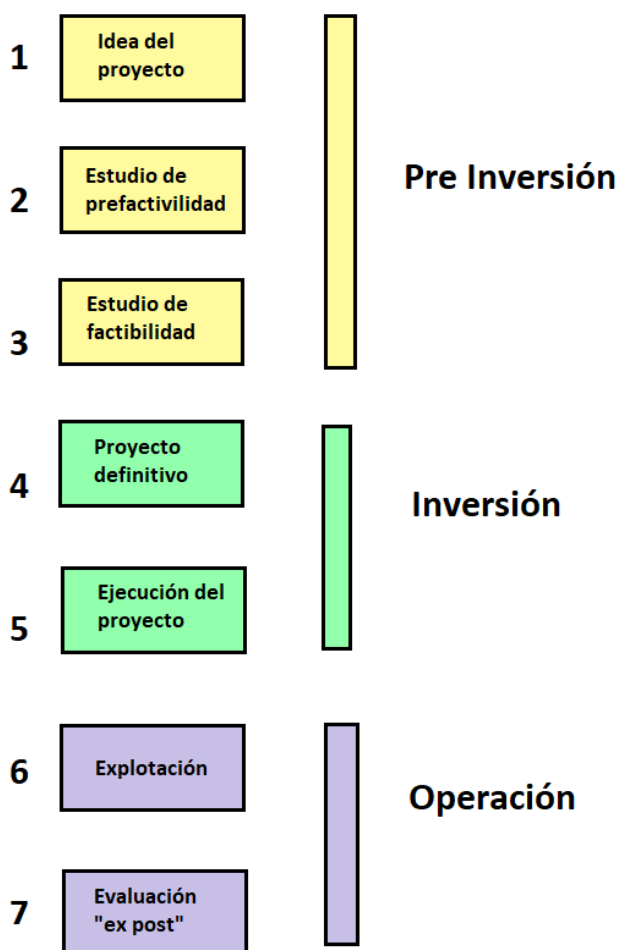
1 Idea del proyecto

2 Estudio de prefactivilidad

3 Estudio de factibilidad

Pre Inversión

4 Proyecto definitivo

5 Ejecución del proyecto

Inversión

6 Explotación

7 Evaluación "ex post"

Operación